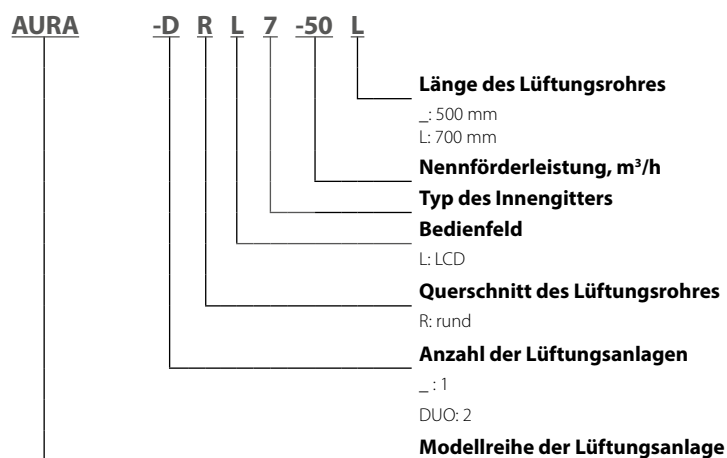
AURA -D R L 7 -50 L

Länge des Lüftungsrohres

_: 500 mm
L: 700 mm

Nennförderleistung, $m^3$/h

Typ des Innengitters

Bedienfeld

L: LCD

Querschnitt des Lüftungsrohres

R: rund

Anzahl der Lüftungsanlagen

_ : 1
DUO: 2

Modellreihe der Lüftungsanlage